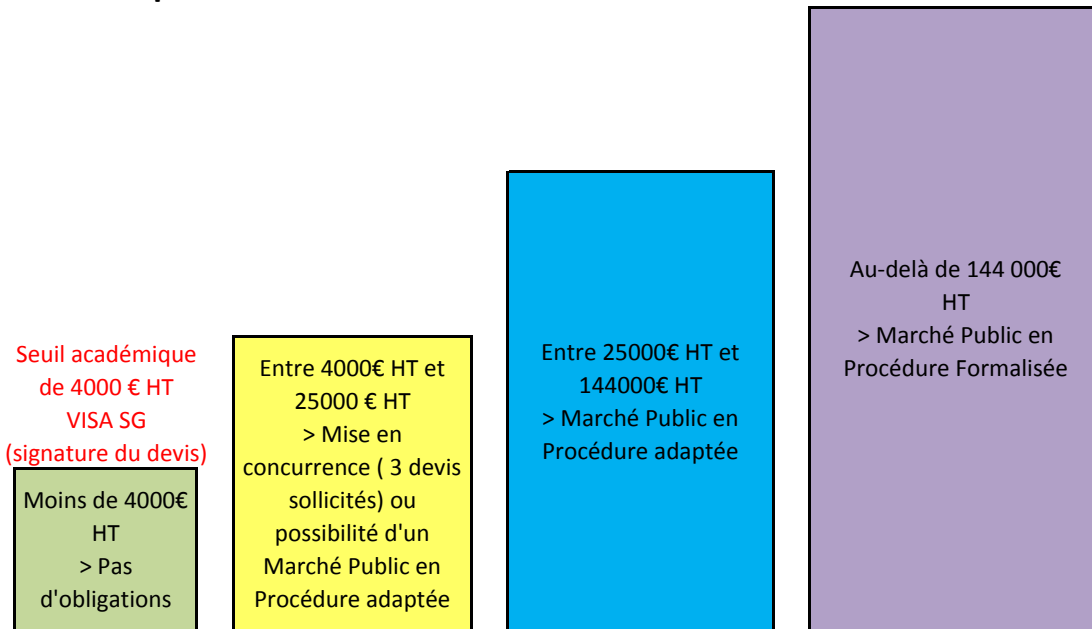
Seuil académique de 4000 € HT VISA SG (signature du devis)

Moins de 4000€ HT
> Pas d'obligations

Entre 4000€ HT et 25000 € HT
> Mise en concurrence ( 3 devis sollicités) ou possibilité d'un Marché Public en Procédure adaptée

Entre 25000€ HT et 144000€ HT
> Marché Public en Procédure adaptée

Au-delà de 144 000€ HT
> Marché Public en Procédure Formalisée